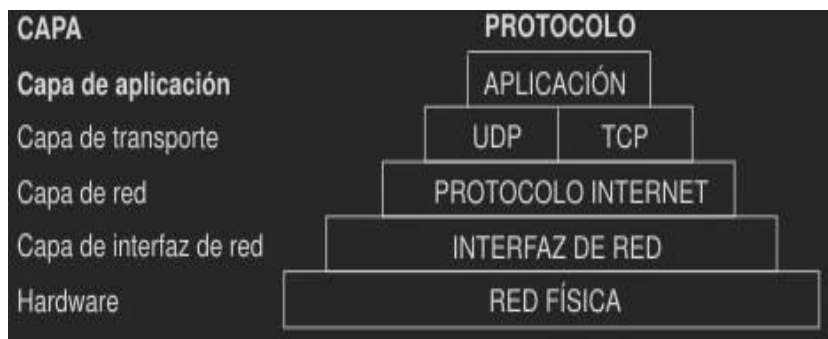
| CAPA | PROTOCOLO |
|---|---|
| Capa de aplicación | APLICACIÓN |
| Capa de transporte | UDP TCP |
| Capa de red | PROTOCOLO INTERNET |
| Capa de interfaz de red | INTERFAZ DE RED |
| Hardware | RED FÍSICA |